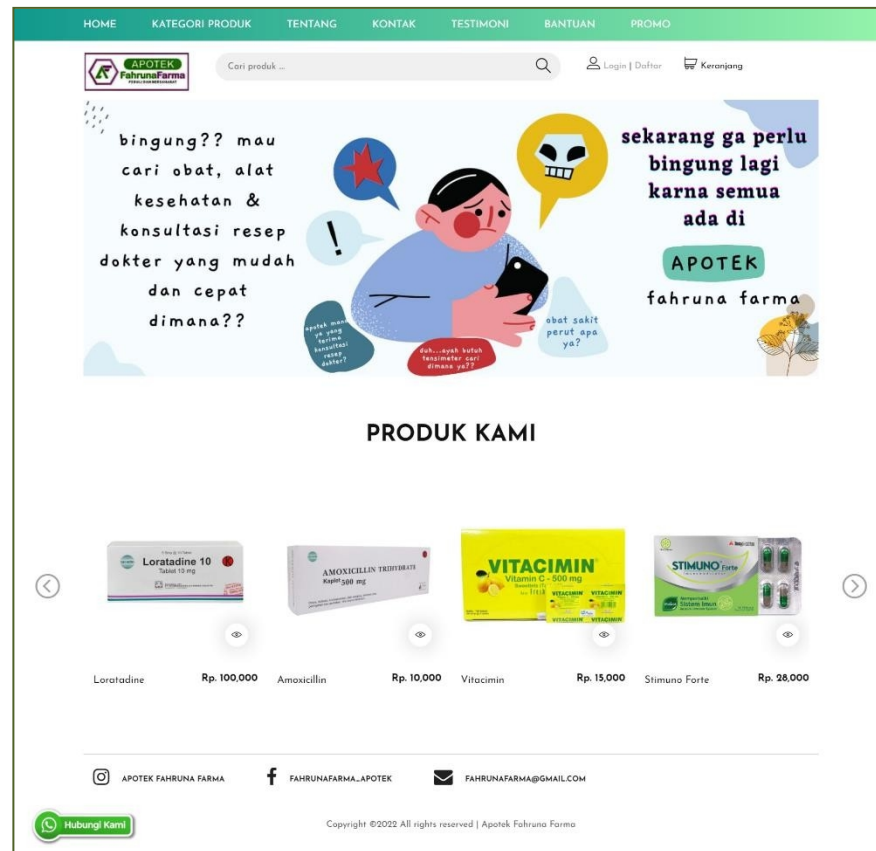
HOME KATEGORI PRODUK TENTANG KONTAK TESTIMONI BANTUAN PROMO

APOTEK FahrunaFarma

Cari produk ...

Login | Daftar Keranjang

bingung?? mau cari obat, alat kesehatan & konsultasi resep dokter yang mudah dan cepat dimana??

apotek mana ya yang terima konsultasi resep dokter?

duh...ayah butuh tensimeter cari dimana ya??

obat sakit perut apa ya?

sekarang ga perlu bingung lagi karna semua ada di

APOTEK

fahruna farma

PRODUK KAMI

Loratadine 10 Tablet 10 mg

AMOXICILLIN TRIHYDRATE Kaplet 500 mg

VITACIMIN Vitamin C - 500 mg

STIMUNO Forte

Loratadine Rp. 100,000

Amoxicillin Rp. 10,000

Vitacimin Rp. 15,000

Stimuno Forte Rp. 28,000

APOTEK FAHRUNA FARMA

FAHRUNAFARMA_APOTEK

FAHRUNAFARMA@GMAIL.COM

Hubungi Kami

Copyright ©2022 All rights reserved | Apotek Fahruna Farma